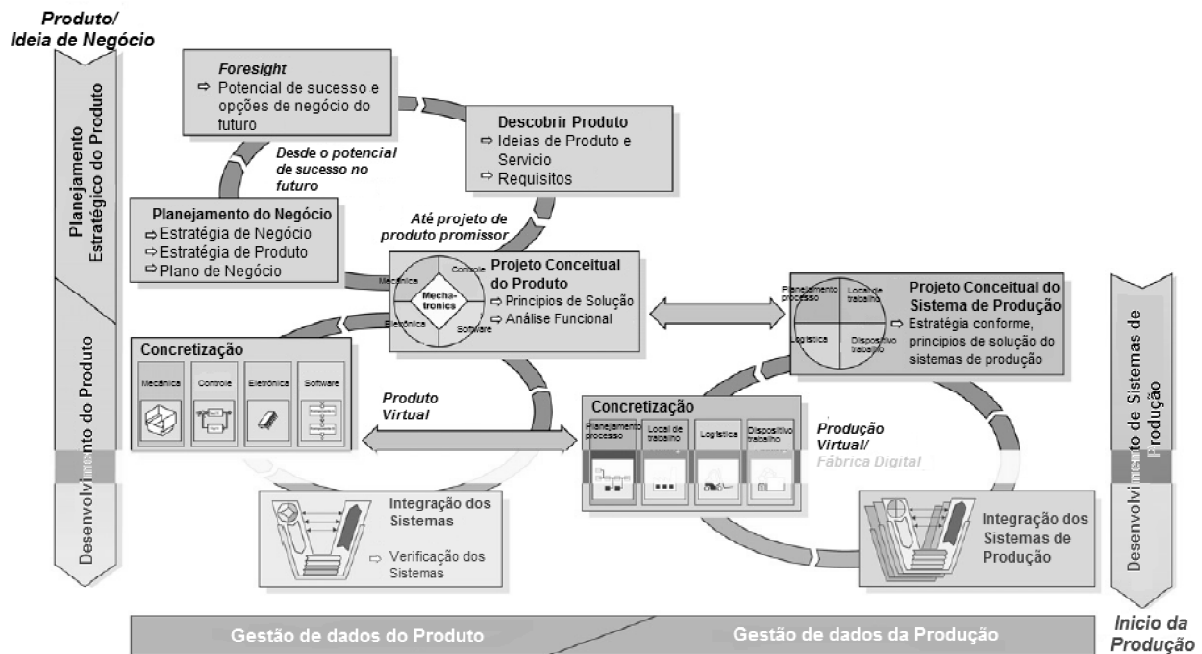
Produto/
Ideia de Negócio

Planejamento Estratégico do Produto

Desenvolvimento do Produto

Foresight
⇨ Potencial de sucesso e opções de negócio do futuro

Desde o potencial de sucesso no futuro

Descobrir Produto
⇨ Ideias de Produto e Servicio
⇨ Requisitos

Planejamento do Negócio
⇨ Estratégia de Negócio
⇨ Estratégia de Produto
⇨ Plano de Negócio

Até projeto de produto promissor

Mecânica
Controle
Mecha-tronics
Eletrônica
Software

Projeto Conceitual do Produto
⇨ Principios de Solução
⇨ Análise Funcional

Planejamento processo
Local de trabalho
Logística
Dispositivo trabalho

Projeto Conceitual do Sistema de Produção
⇨ Estratégia conforme, principios de solução do sistemas de produção

Concretização
Mecânica
Controle
Eletrônica
Software

Produto Virtual

Concretização
Planejamento processo
Local de trabalho
Logística
Dispositivo trabalho

Produção Virtual/
Fábrica Digital

Integração dos Sistemas
⇨ Verificação dos Sistemas

Integração dos Sistemas de Produção

Desenvolvimento de Sistemas de Produção

Gestão de dados do Produto
Gestão de dados da Produção

Inicio da Produção